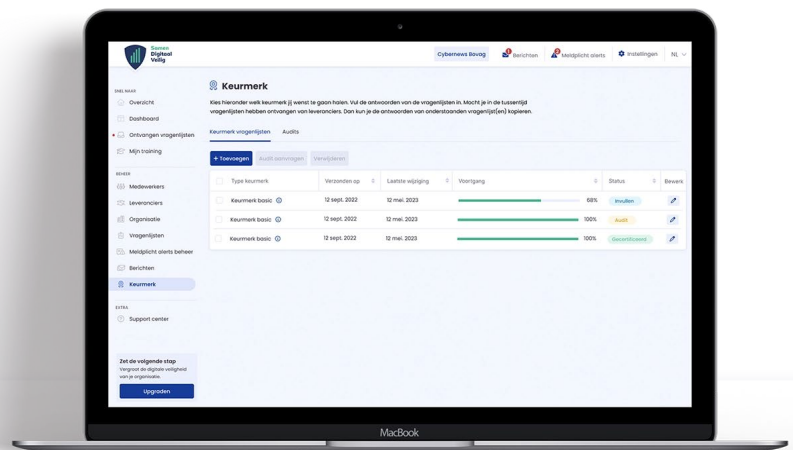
Samen Digitaal Veilig

Cybernews Bovag
1 Berichten
2 Meldplicht alerts
Instellingen
NL

SNEL NAAR
Overzicht
Dashboard
Ontvangen vragenlijsten
Mijn training

BEHEER
Medewerkers
Leveranciers
Organisatie
Vragenlijsten
Meldplicht alerts beheer
Berichten
Keurmerk

EXTRA
Support center

Zet de volgende stap
Vergroot de digitale veiligheid van je organisatie.
Upgraden

Keurmerk

Kies hieronder welk keurmerk jij wenst te gaan halen. Vul de antwoorden van de vragenlijsten in. Mocht je in de tussentijd vragenlijsten hebben ontvangen van leveranciers. Dan kun je de antwoorden van onderstaanden vragenlijst(en) kopieren.

Keurmerk vragenlijsten
Audits

+ Toevoegen
Audit aanvragen
Verwijderen

| | Type keurmerk | Verzonden op | Laatste wijziging | Voortgang | Status | Bewerk |
|---|---|---|---|---|---|---|
| | Keurmerk basic | 12 sept. 2022 | 12 mei. 2023 | 68% | Invullen | |
| | Keurmerk basic | 12 sept. 2022 | 12 mei. 2023 | 100% | Audit | |
| | Keurmerk basic | 12 sept. 2022 | 12 mei. 2023 | 100% | Gecertificeerd | |

MacBook